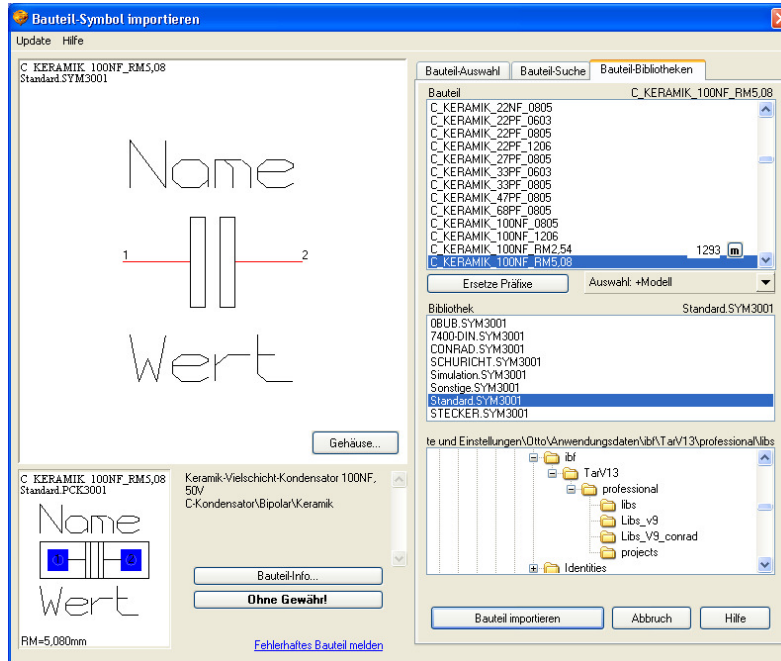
Bauteil-Symbol importieren

Update Hilfe

C KERAMIK 100NF_RM5,08
Standard.SYM3001

Name

1

2

Wert

Gehäuse...

C KERAMIK 100NF_RM5,08
Standard.PCK3001

Name

Wert

RM=5,080mm

Keramik-Vielschicht-Kondensator 100NF, 50V
C-Kondensator\Bipolar\Keramik

Bauteil-Info...

Ohne Gewähr!

Fehlerhaftes Bauteil melden

Bauteil-Auswahl | Bauteil-Suche | Bauteil-Bibliotheken

Bauteil C_KERAMIK_100NF_RM5,08

C_KERAMIK_22NF_0805
C_KERAMIK_22PF_0603
C_KERAMIK_22PF_0805
C_KERAMIK_22PF_1206
C_KERAMIK_27PF_0805
C_KERAMIK_33PF_0603
C_KERAMIK_33PF_0805
C_KERAMIK_47PF_0805
C_KERAMIK_68PF_0805
C_KERAMIK_100NF_0805
C_KERAMIK_100NF_1206
C_KERAMIK_100NF_RM2,54
C_KERAMIK_100NF_RM5,08

1293 m

Ersetze Präfixe

Auswahl: +Modell

Bibliothek Standard.SYM3001

0BUB.SYM3001
7400-DIN.SYM3001
CONRAD.SYM3001
SCHURICHT.SYM3001
Simulation.SYM3001
Sonstige.SYM3001
Standard.SYM3001
STECKER.SYM3001

te und Einstellungen\Otto\Anwendungsdaten\ibf\TarV13\professional\libs

ibf
TarV13
professional
libs
Libs_v9
Libs_V9_conrad
projects
Identities

Bauteil importieren

Abbruch

Hilfe